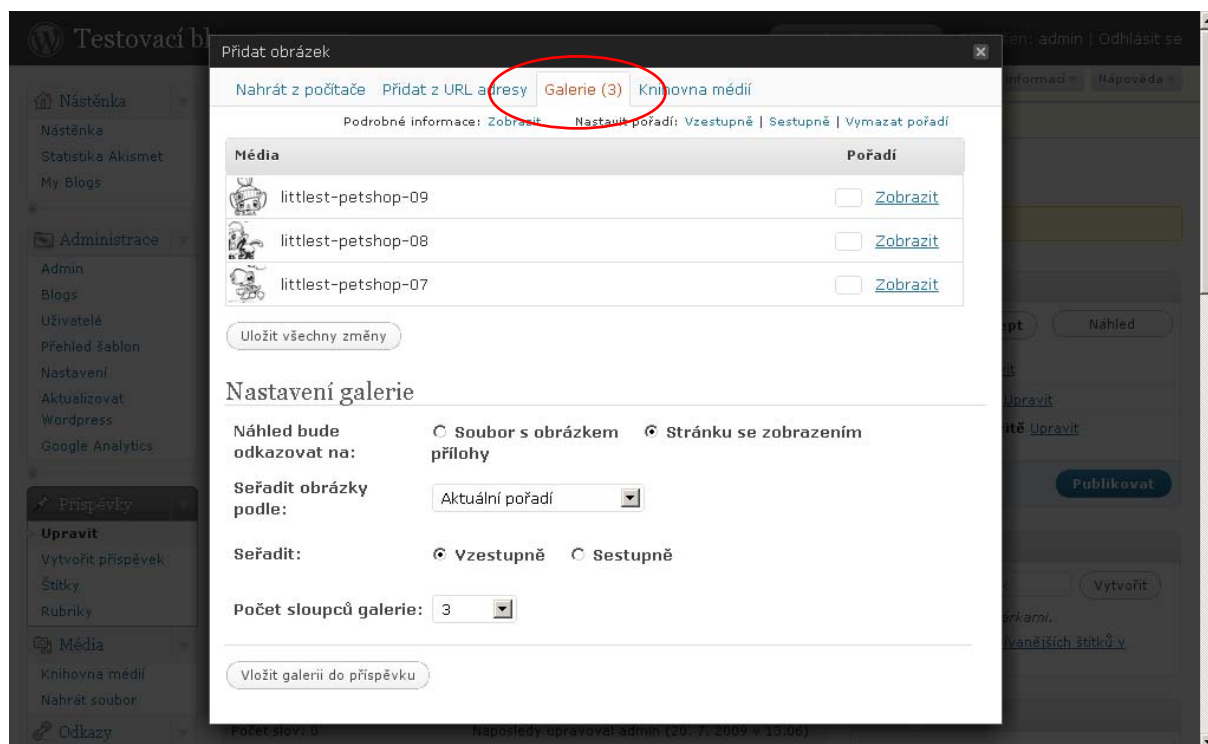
Testovací bl

ten: admin | Odhlásit se

Přidat obrázek

Nahrát z počítače   Přidat z URL adresy   Galerie (3)   Knihovna médií

Podrobné informace: Zobrazit   Nastavit pořadí: Vzestupně | Sestupně | Vymazat pořadí

| Média | Pořadí |
|---|---|
| littlest-petshop-09 | Zobrazit |
| littlest-petshop-08 | Zobrazit |
| littlest-petshop-07 | Zobrazit |

Uložit všechny změny

Nastavení galerie

Náhled bude odkazovat na: ○ Soubor s obrázkem ● Stránku se zobrazením přílohy

Seřadit obrázky podle: Aktuální pořadí

Seřadit: ● Vzestupně ○ Sestupně

Počet sloupců galerie: 3

Vložit galerii do příspěvku

Nástěnka
Nástěnka
Statistika Akismet
My Blogs

Administrace
Admin
Blogs
Uživatelé
Přehled šablon
Nastavení
Aktualizovat Wordpress
Google Analytics

Příspěvky
Upravit
Vytvořit příspěvek
Štítky
Rubriky

Média
Knihovna médií
Nahrát soubor

Odkazy

informací   Nápověda

Náhled

Upravit

itě Upravit

Publikovat

Vytvořit

árkami.

vanějších štítků v

Počet slov: 0   Naposledy upravoval admin (20. 7. 2009 v 13:06)